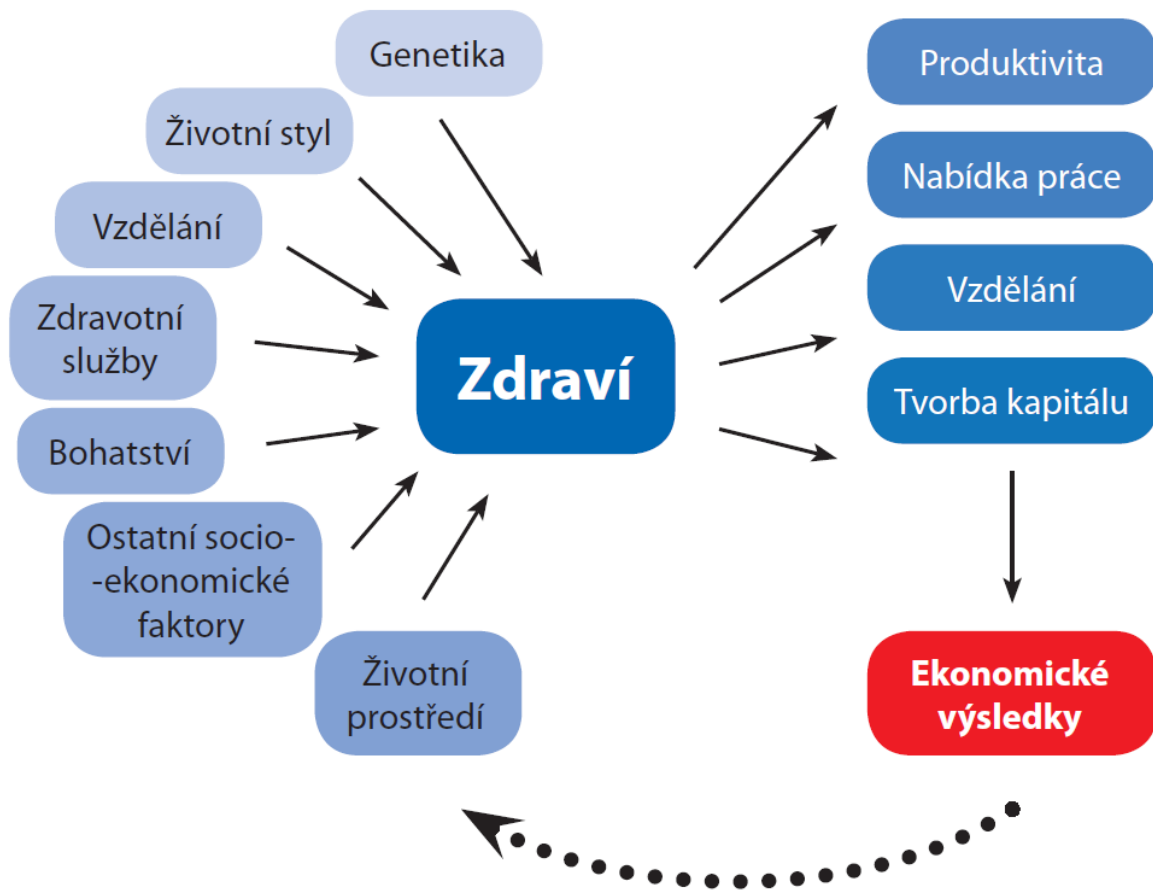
Genetika

Životní styl

Vzdělání

Zdravotní služby

Bohatství

Ostatní socio--ekonomické faktory

Životní prostředí

Zdraví

Produktivita

Nabídka práce

Vzdělání

Tvorba kapitálu

Ekonomické výsledky